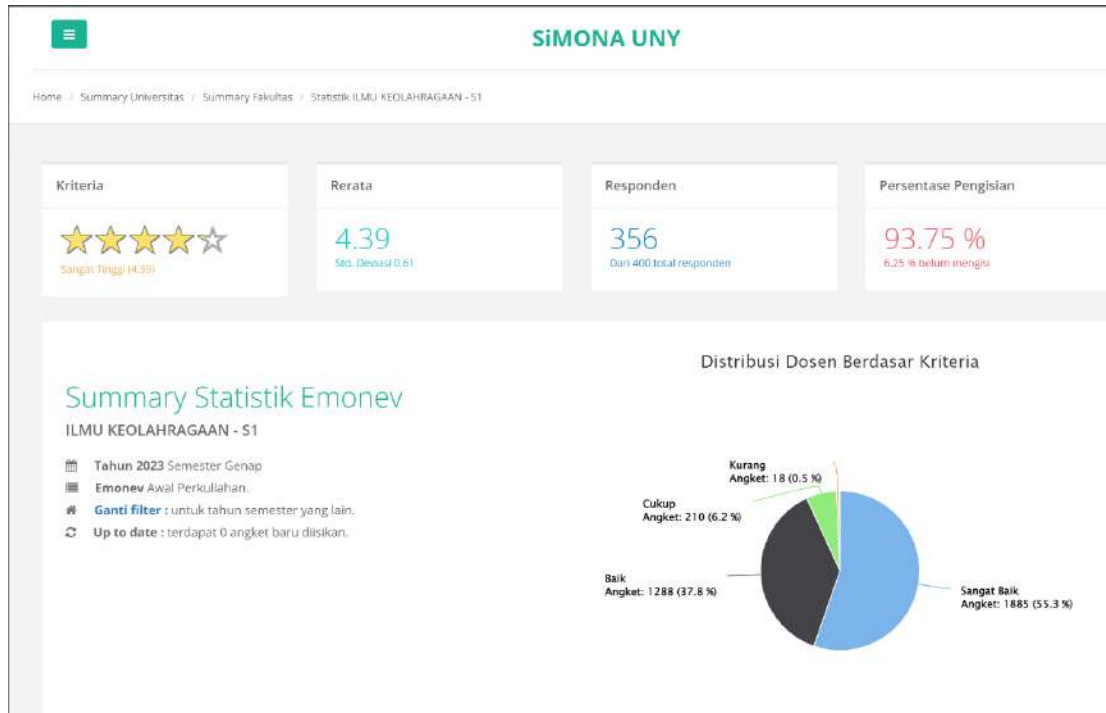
SiMONA UNY

Home / Summary Universitas / Summary Fakultas / Statistik ILMU KEOLAHRAGAAN - S1

Kriteria

Sangat Tinggi (4.39)

Rerata

4.39

Std. Deviasi 0.61

Responden

356

Dari 400 total responden

Persentase Pengisian

93.75 %

6.25 % belum mengisi

Summary Statistik Emonev

ILMU KEOLAHRAGAAN - S1

Tahun 2023 Semester Genap

Emonev Awal Perkuliahan.

Ganti filter : untuk tahun semester yang lain.

Up to date : terdapat 0 angket baru diisikan.

Distribusi Dosen Berdasar Kriteria

Kurang
Angket: 18 (0.5 %)

Cukup
Angket: 210 (6.2 %)

Baik
Angket: 1288 (37.8 %)

Sangat Baik
Angket: 1885 (55.3 %)